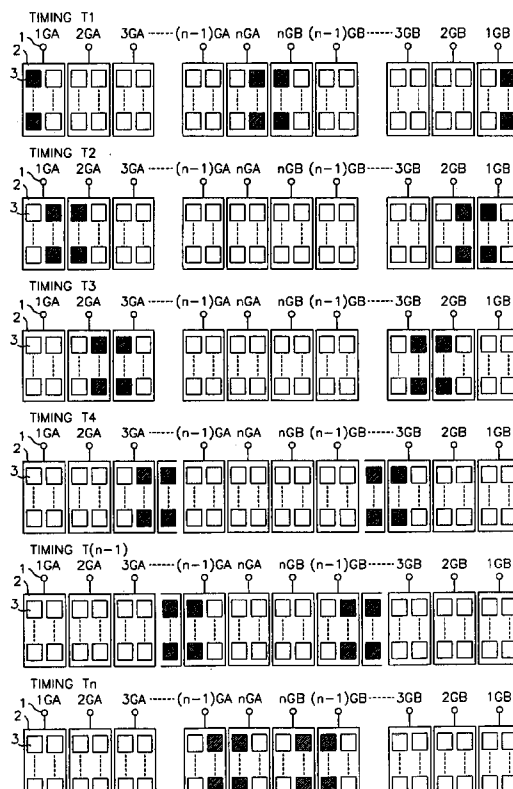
TIMING T1
1 1GA 2GA 3GA (n−1)GA nGA nGB (n−1)GB 3GB 2GB 1GB
2
3

TIMING T2
1 1GA 2GA 3GA (n−1)GA nGA nGB (n−1)GB 3GB 2GB 1GB
2
3

TIMING T3
1 1GA 2GA 3GA (n−1)GA nGA nGB (n−1)GB 3GB 2GB 1GB
2
3

TIMING T4
1 1GA 2GA 3GA (n−1)GA nGA nGB (n−1)GB 3GB 2GB 1GB
2
3

TIMING T(n−1)
1 1GA 2GA 3GA (n−1)GA nGA nGB (n−1)GB 3GB 2GB 1GB
2
3

TIMING Tn
1 1GA 2GA 3GA (n−1)GA nGA nGB (n−1)GB 3GB 2GB 1GB
2
3